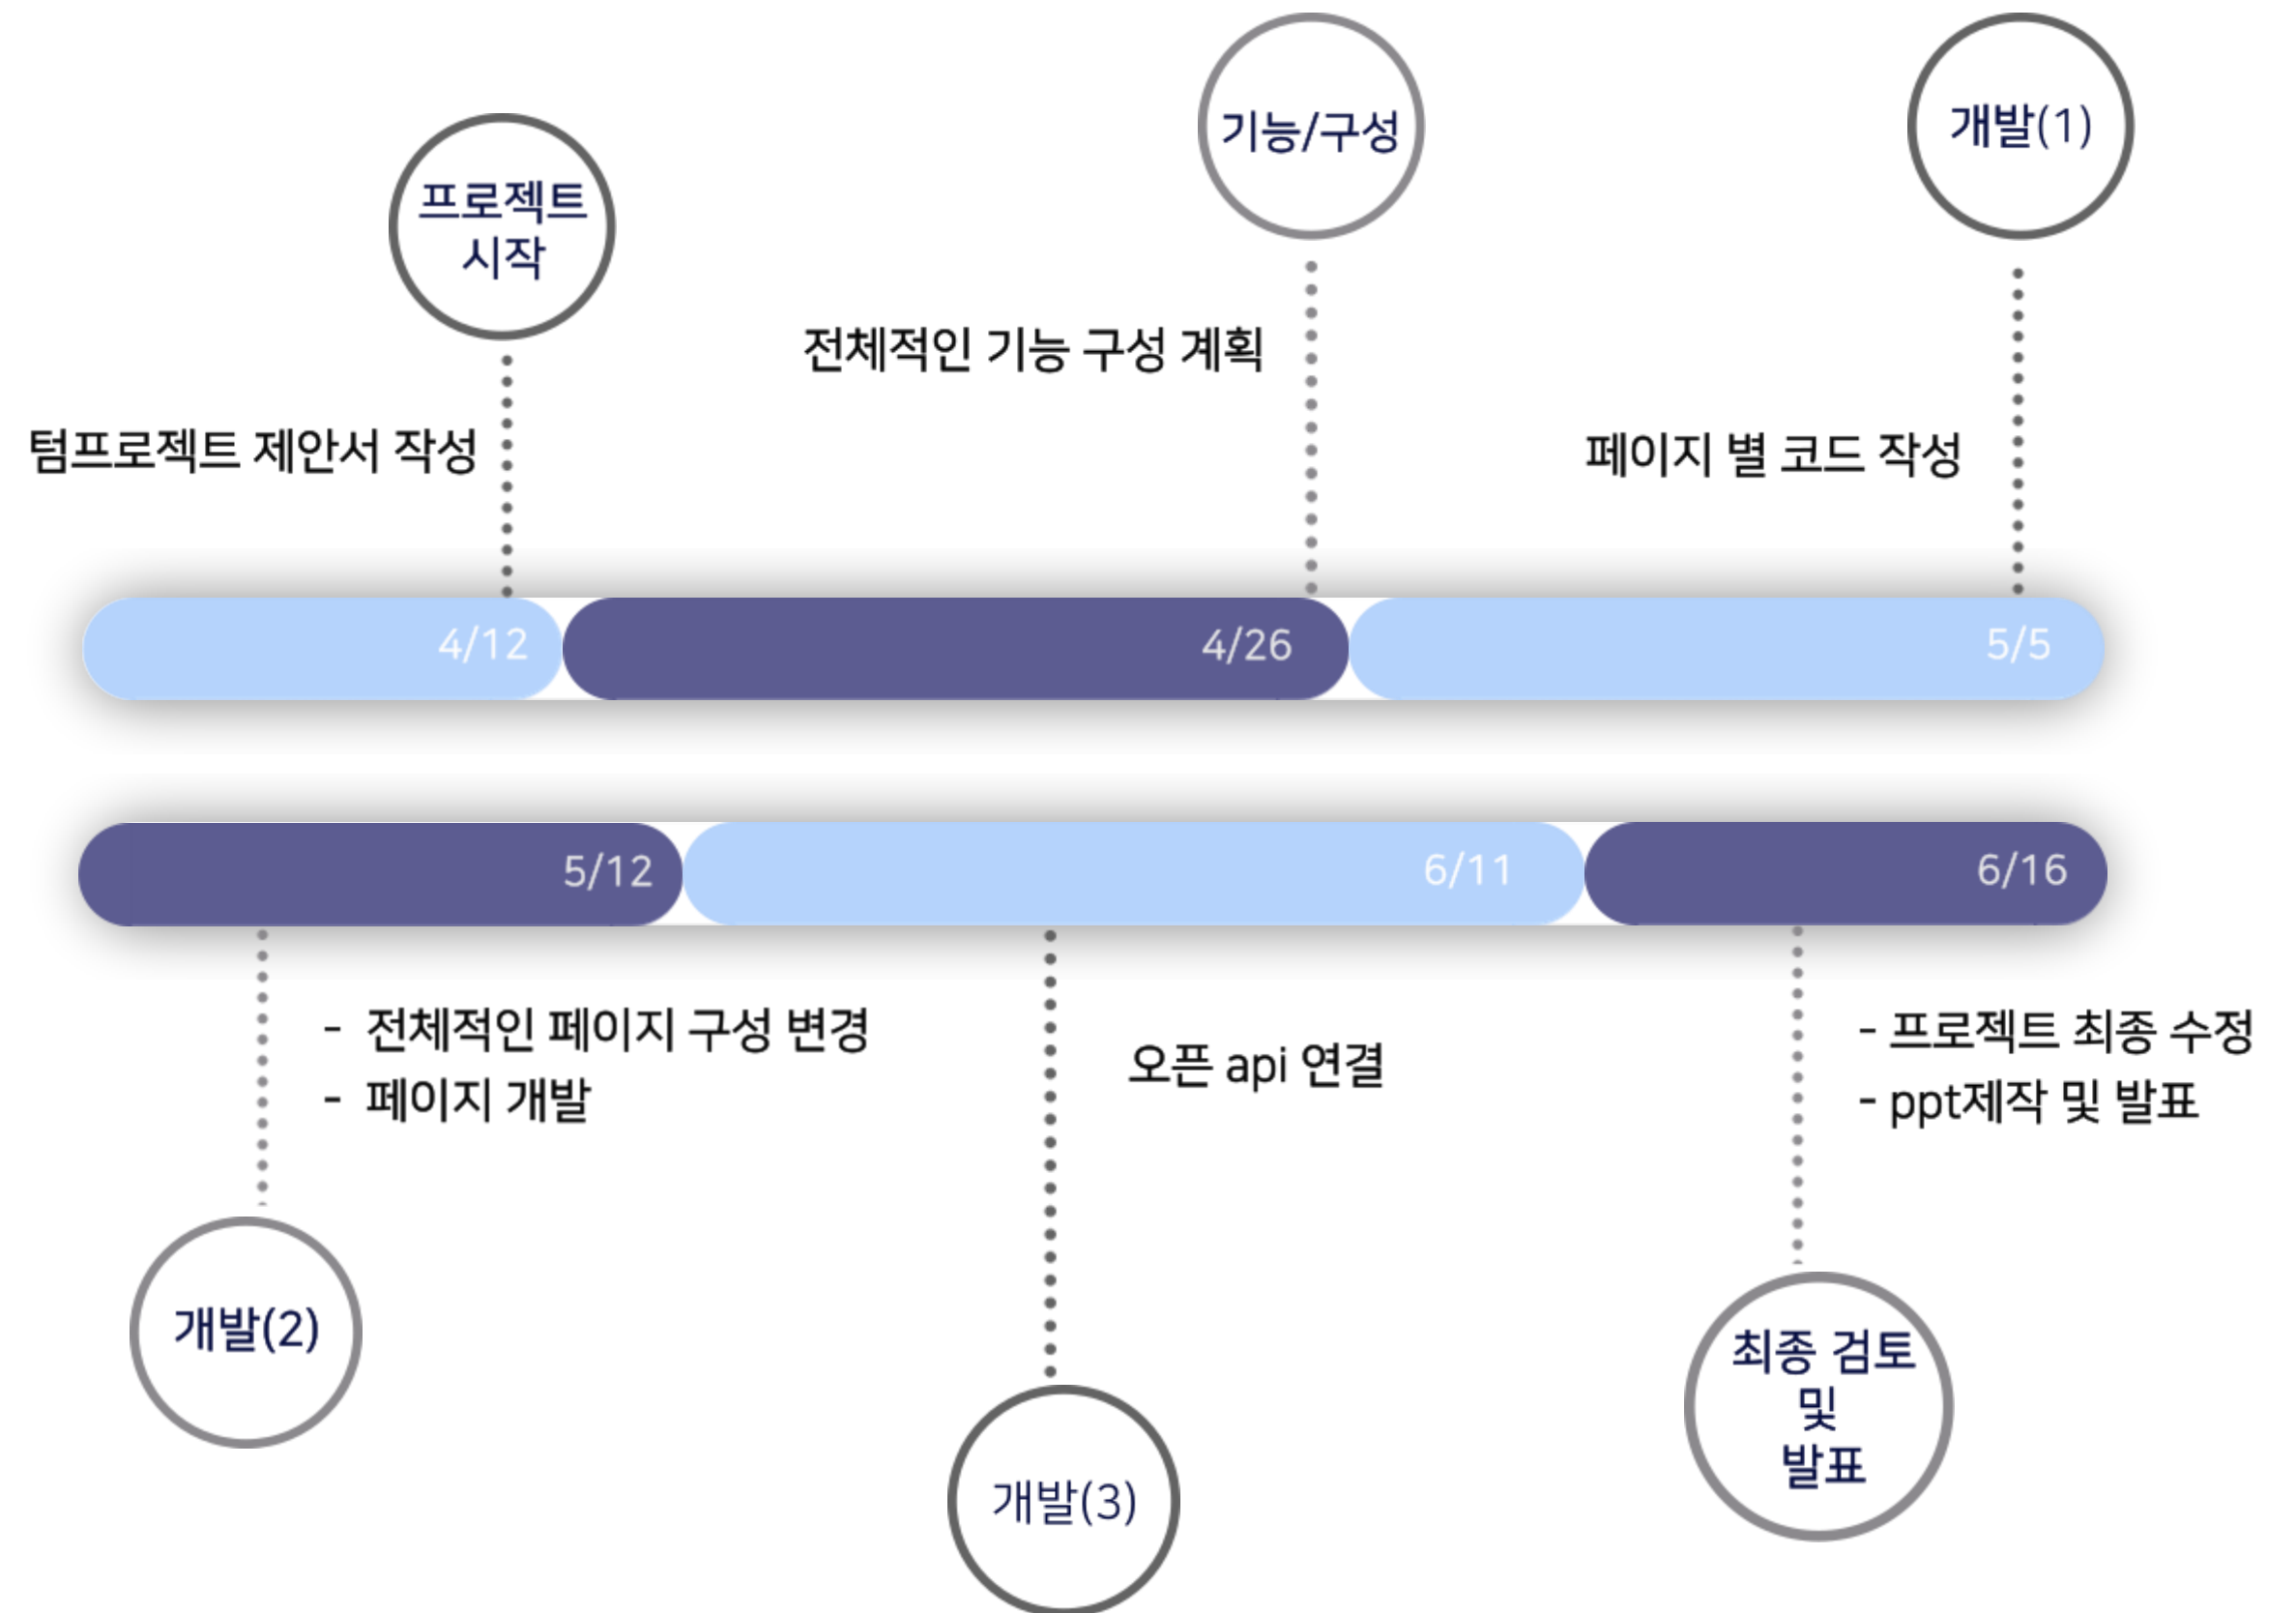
프로젝트 시작

팀프로젝트 제안서 작성

기능/구성

전체적인 기능 구성 계획

개발(1)

페이지 별 코드 작성

4/12

4/26

5/5

5/12

6/11

6/16

- 전체적인 페이지 구성 변경
- 페이지 개발

개발(2)

오픈 api 연결

개발(3)

- 프로젝트 최종 수정
- ppt제작 및 발표

최종 검토 및 발표